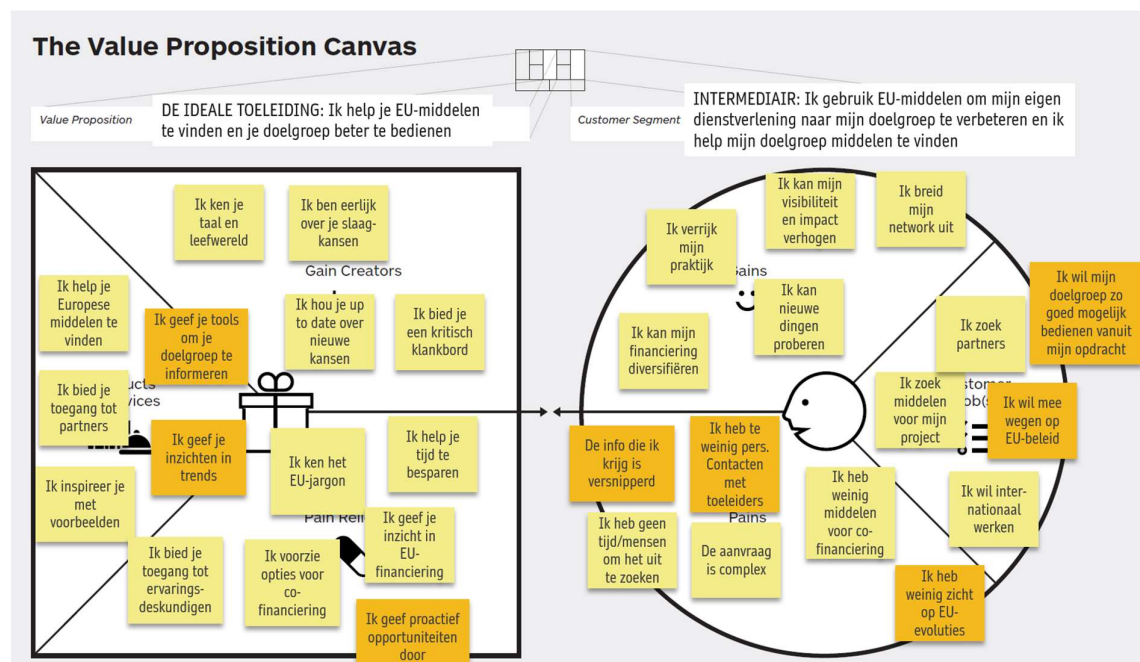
The Value Proposition Canvas

Value Proposition

DE IDEALE TOELEIDING: Ik help je EU-middelen te vinden en je doelgroep beter te bedienen

Customer Segment

INTERMEDIAIR: Ik gebruik EU-middelen om mijn eigen dienstverlening naar mijn doelgroep te verbeteren en ik help mijn doelgroep middelen te vinden

Ik ken je taal en leefwereld

Ik ben eerlijk over je slaagkansen

Gain Creators

Ik help je Europese middelen te vinden

Ik geef je tools om je doelgroep te informeren

Ik hou je up to date over nieuwe kansen

Ik bied je een kritisch klankbord

Ik bied je toegang tot partners

ucts
vices

Ik geef je inzichten in trends

Ik ken het EU-jargon

Ik help je tijd te besparen

Ik inspireer je met voorbeelden

Pain Reli

Ik geef je inzicht in EU-financiering

Ik bied je toegang tot ervaringsdeskundigen

Ik voorzie opties voor co-financiering

Ik geef proactief opportuniteiten door

Ik kan mijn visibiliteit en impact verhogen

Ik breid mijn network uit

Ik verrijk mijn praktijk

ains

Ik kan nieuwe dingen proberen

Ik wil mijn doelgroep zo goed mogelijk bedienen vanuit mijn opdracht

Ik zoek partners

Ik kan mijn financiering diversifiëren

Ik zoek middelen voor mijn project

stomer
ob(s

Ik wil mee wegen op EU-beleid

De info die ik krijg is versnipperd

Ik heb te weinig pers. Contacten met toeleiders

Ik heb weinig middelen voor co-financiering

Ik wil internationaal werken

Pains

Ik heb geen tijd/mensen om het uit te zoeken

De aanvraag is complex

Ik heb weinig zicht op EU-evoluties